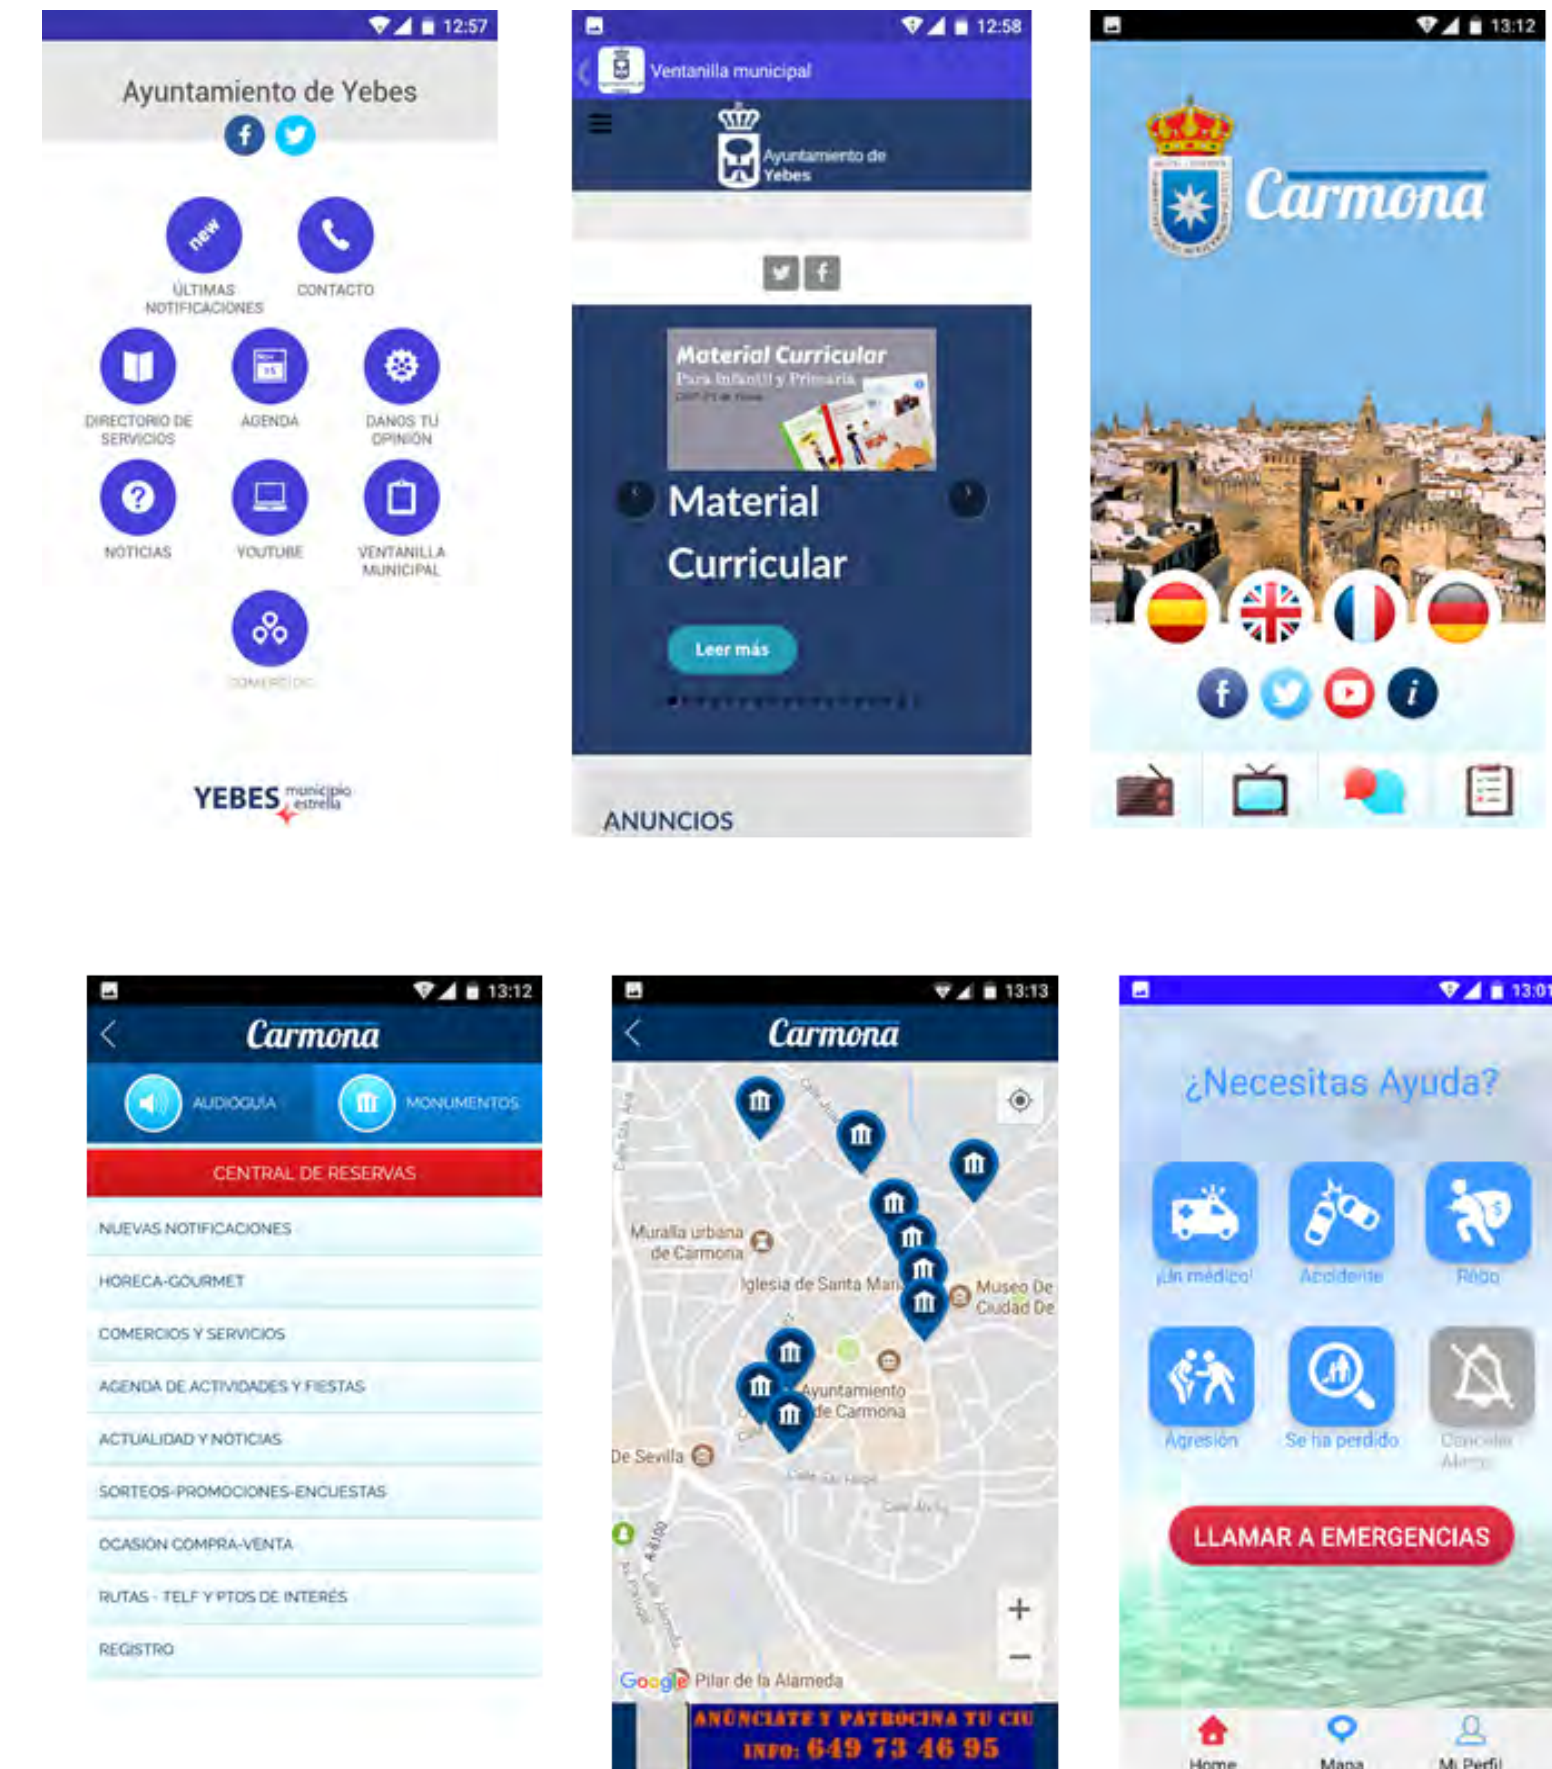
12:57

Ayuntamiento de Yebes

new

ÚLTIMAS NOTIFICACIONES

CONTACTO

DIRECTORIO DE SERVICIOS

AGENDA

DANOS TU OPINIÓN

NOTICIAS

YOUTUBE

VENTANILLA MUNICIPAL

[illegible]

YEBES municipio estrella

12:58

Ventanilla municipal

Ayuntamiento de Yebes

Material Curricular
Para Infantil y Primaria

Material Curricular

Leer más

ANUNCIOS

13:12

Carmona

13:12

Carmona

AUDIOGUÍA

MONUMENTOS

CENTRAL DE RESERVAS

NUEVAS NOTIFICACIONES

HORECA-GOURMET

COMERCIOS Y SERVICIOS

AGENDA DE ACTIVIDADES Y FIESTAS

ACTUALIDAD Y NOTICIAS

SORTEOS-PROMOCIONES-ENCUESTAS

OCASIÓN COMPRA-VENTA

RUTAS - TELF Y PTOS DE INTERÉS

REGISTRO

13:13

Carmona

Muralla urbana de Carmona

Iglesia de Santa Marí

Museo De Ciudad De

Ayuntamiento de Carmona

De Sevilla

Google

Pilar de la Alameda

ANÚNCIATE Y PATROCINA TU CIU

INFO: 649 73 46 95

13:0

¿Necesitas Ayuda?

¡Un médico!

Accidente

Robo

Agresión

Se ha perdido

Cancelar Alerta

LLAMAR A EMERGENCIAS

Home

Mapa

Mi Perfil